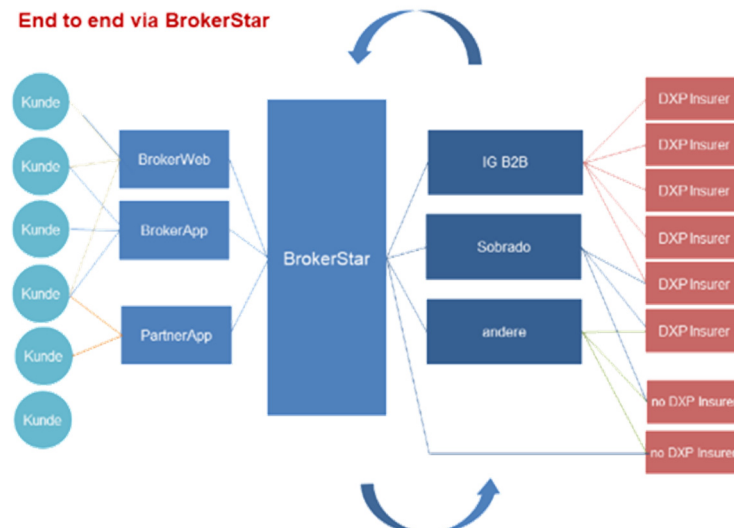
End to end via BrokerStar

Kunde

Kunde

Kunde

Kunde

Kunde

Kunde

BrokerWeb

BrokerApp

PartnerApp

BrokerStar

IG B2B

Sobrado

andere

DXP Insurer

DXP Insurer

DXP Insurer

DXP Insurer

DXP Insurer

DXP Insurer

no DXP Insurer

no DXP Insurer